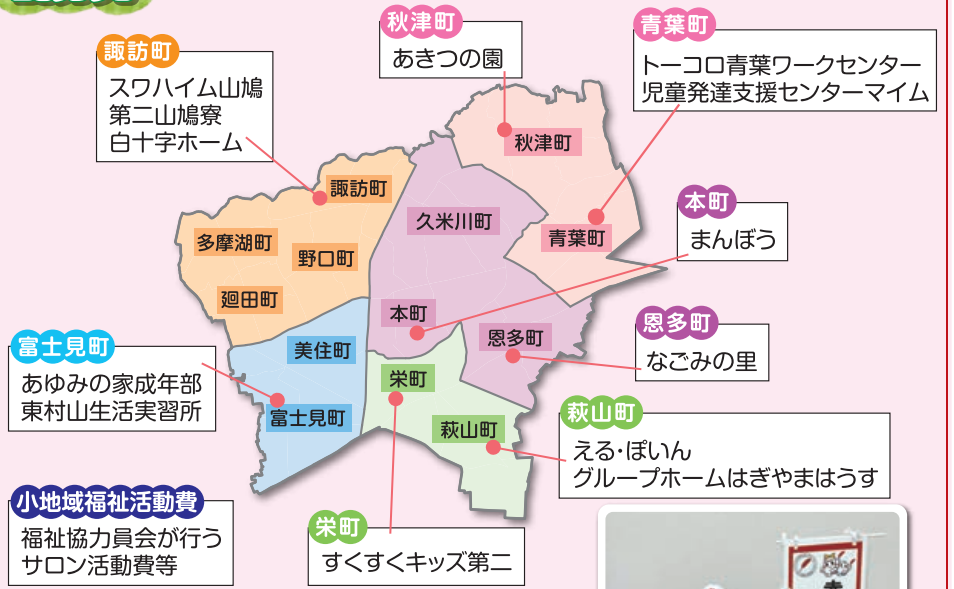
諏訪町
スワハイム山鳩
第二山鳩寮
白十字ホーム

秋津町
あきつの園

青葉町
トーコロ青葉ワークセンター
児童発達支援センターマイム

諏訪町
秋津町
久米川町
青葉町
多摩湖町
野口町
廻田町

本町
まんぼう

本町
恩多町

恩多町
なごみの里

富士見町
あゆみの家成年部
東村山生活実習所

美住町
栄町
富士見町
萩山町

萩山町
える・ぽいん
グループホームはぎやまはうす

小地域福祉活動費
福祉協力員会が行う
サロン活動費等

栄町
すくすくキッズ第二